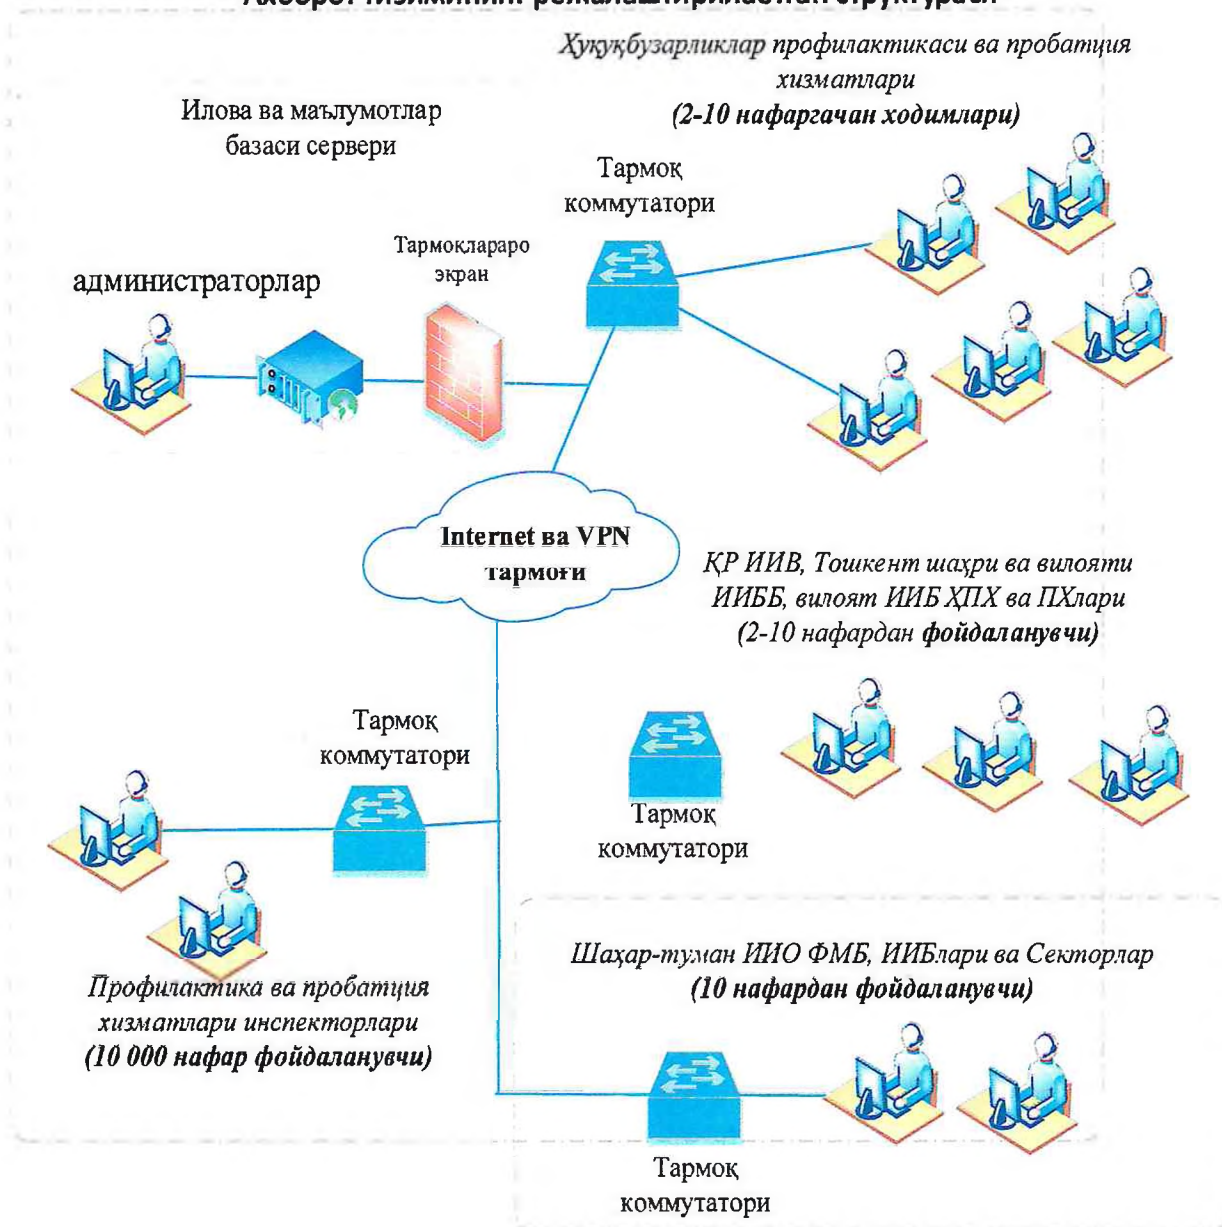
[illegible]

Ҳуқуқбузарликлар профилактикаси ва пробация хизматлари
(2-10 нафаргачан ходимлари)

Илова ва маълумотлар базаси сервери

Тармоқ коммутатори

Тармоқлараро экран

администраторлар

Internet ва VPN тармоғи

ҚР ИИВ, Тошкент шаҳри ва вилояти ИИББ, вилоят ИИБ ҲПХ ва ПХлари
(2-10 нафардан фойдаланувчи)

Тармоқ коммутатори

Тармоқ коммутатори

Профилактика ва пробация хизматлари инспекторлари
(10 000 нафар фойдаланувчи)

Шаҳар-туман ИИО ФМБ, ИИБлари ва Секторлар
(10 нафардан фойдаланувчи)

Тармоқ коммутатори